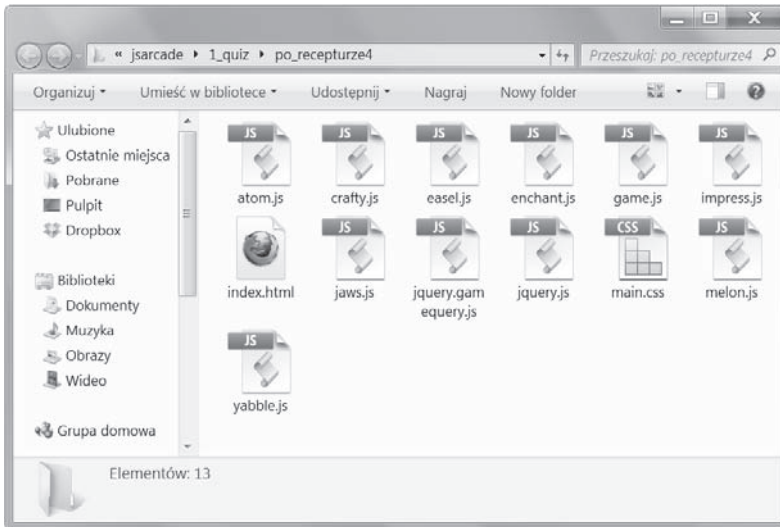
« jsarcade ▸ 1_quiz ▸ po_recepturze4

Przeszukaj: po_recepturze4

Organizuj ▾ Umieść w bibliotece ▾ Udostępnij ▾ Nagraj Nowy folder

Ulubione
Ostatnie miejsca
Pobrane
Pulpit
Dropbox

Biblioteki
Dokumenty
Muzyka
Obrazy
Wideo

Grupa domowa

JS atom.js
JS crafty.js
JS easel.js
JS enchant.js
JS game.js
JS impress.js
index.html
JS jaws.js
JS jquery.gamequery.js
JS jquery.js
CSS main.css
JS melon.js
JS yabble.js

Elementów: 13